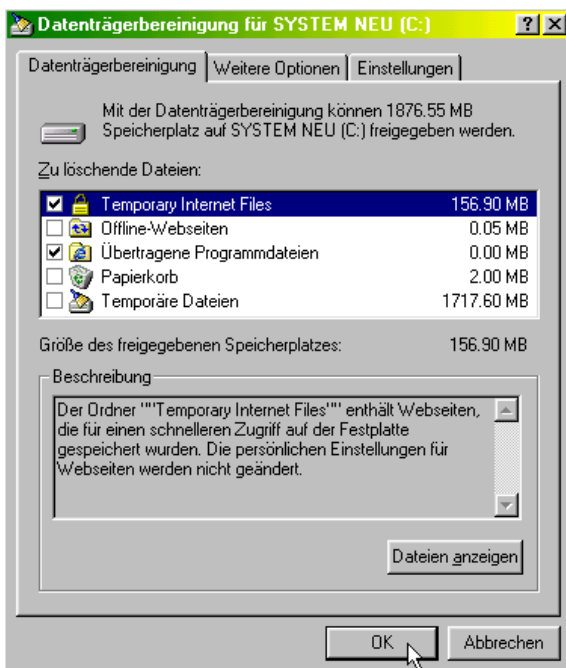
Datenträgerbereinigung für SYSTEM NEU (C:)

?
X

Datenträgerbereinigung | Weitere Optionen | Einstellungen

Mit der Datenträgerbereinigung können 1876.55 MB Speicherplatz auf SYSTEM NEU (C:) freigegeben werden.

Zu löschende Dateien:

| | | |
|---|---|---|
| ☑ | Temporary Internet Files | 156.90 MB |
| ☐ | Offline-Webseiten | 0.05 MB |
| ☑ | Übertragene Programmdateien | 0.00 MB |
| ☐ | Papierkorb | 2.00 MB |
| ☐ | Temporäre Dateien | 1717.60 MB |

Größe des freigegebenen Speicherplatzes: 156.90 MB

Beschreibung

Der Ordner ""Temporary Internet Files"" enthält Webseiten, die für einen schnelleren Zugriff auf der Festplatte gespeichert wurden. Die persönlichen Einstellungen für Webseiten werden nicht geändert.

Dateien anzeigen

OK

Abbrechen